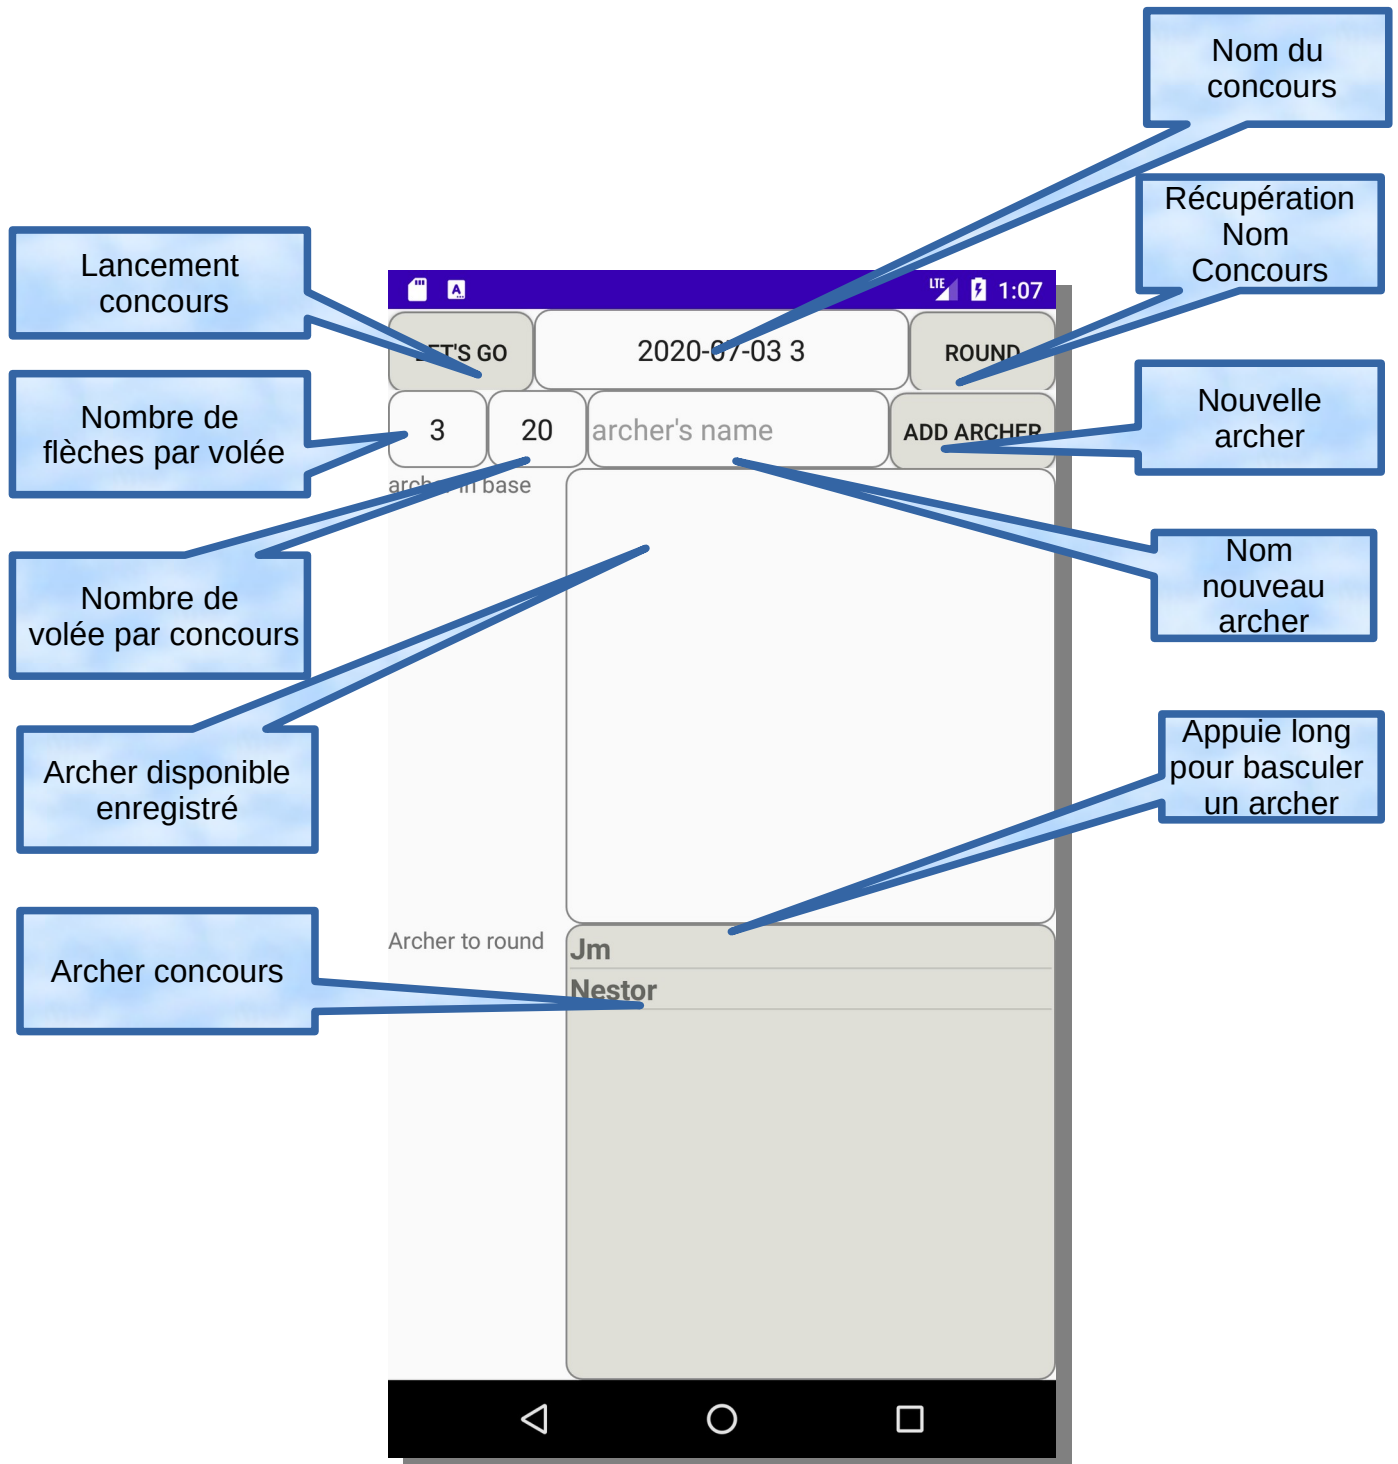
Nom du concours

Récupération Nom Concours

Lancement concours

1:07

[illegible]T'S GO

2020-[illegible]7-03 3

ROUND

Nombre de flèches par volée

3

20

archer's name

ADD ARCHER

Nouvelle archer

arch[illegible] in base

Nombre de volée par concours

Nom nouveau archer

Archer disponible enregistré

Appuie long pour basculer un archer

Archer to round

Jm

Nestor

Archer concours